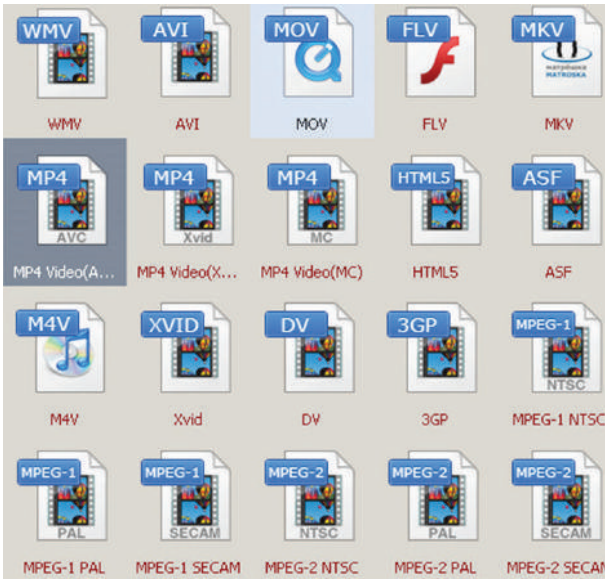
WMV
WMV

AVI
AVI

MOV
MOV

FLV
FLV

MKV
матрёшка MATROSKA
MKV

MP4
AVC
MP4 Video(A...

MP4
Xvid
MP4 Video(X...

MP4
MC
MP4 Video(MC)

HTML5
HTML5

ASF
ASF

M4V
M4V

XVID
Xvid

DV
DV

3GP
3GP

MPEG-1
NTSC
MPEG-1 NTSC

MPEG-1
PAL
MPEG-1 PAL

MPEG-1
SECAM
MPEG-1 SECAM

MPEG-2
NTSC
MPEG-2 NTSC

MPEG-2
PAL
MPEG-2 PAL

MPEG-2
SECAM
MPEG-2 SECAM